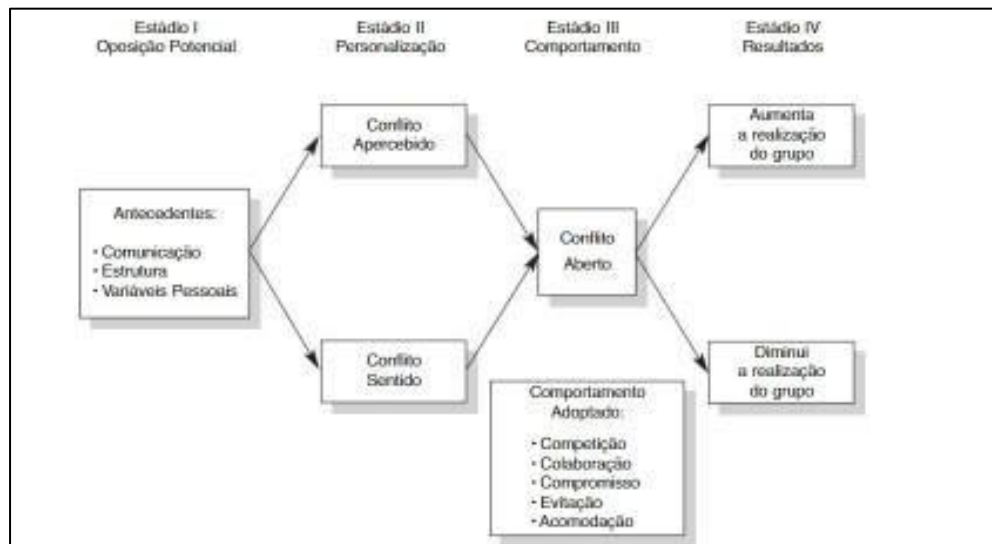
Estádio I
Oposição Potencial

Estádio II
Personalização

Estádio III
Comportamento

Estádio IV
Resultados

Antecedentes:
- Comunicação
- Estrutura
- Variáveis Pessoais

Conflito
Apercebido

Conflito
Sentido

Conflito
Aberto

Comportamento
Adoptado:
- Competição
- Colaboração
- Compromisso
- Evitação
- Acomodação

Aumenta
a realização
do grupo

Diminui
a realização
do grupo